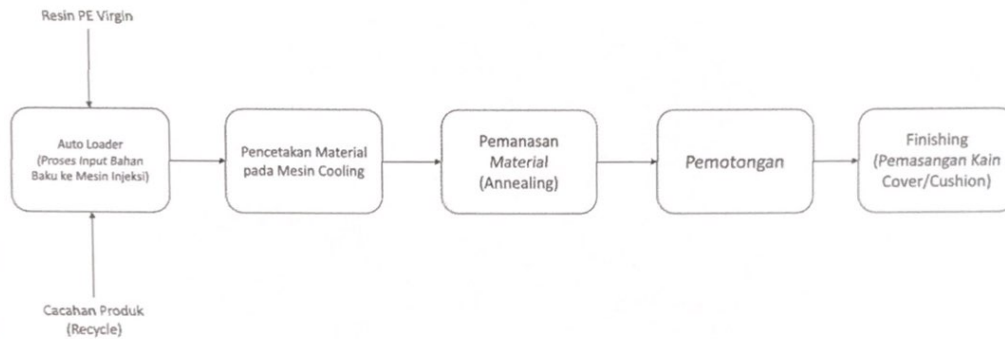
Resin PE Virgin

Auto Loader (Proses Input Bahan Baku ke Mesin Injeksi)

Pencetakan Material pada Mesin Cooling

Pemanasan Material (Annealing)

Pemotongan

Finishing (Pemasangan Kain Cover/Cushion)

Cacahan Produk (Recycle)